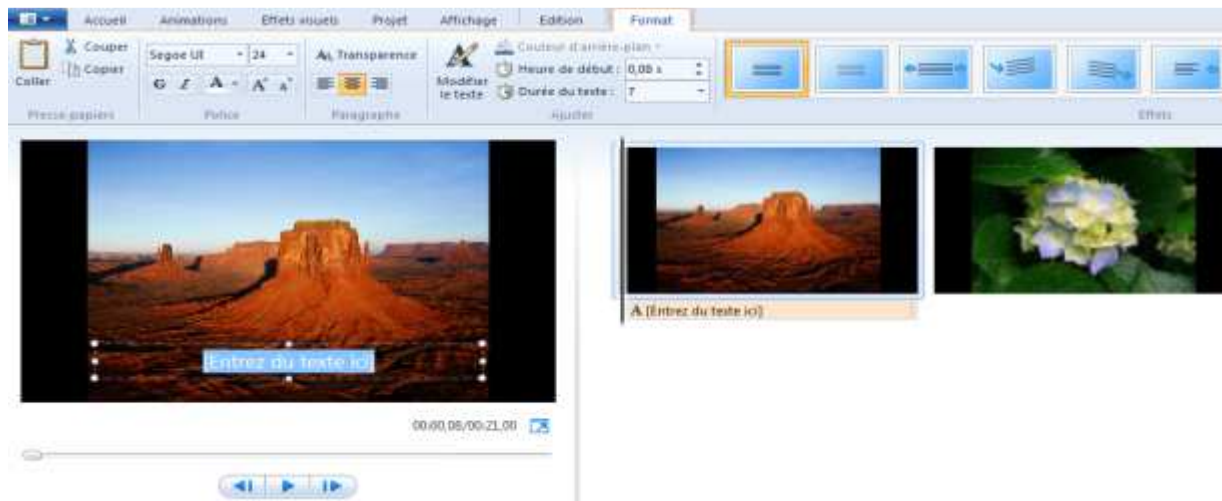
Accueil Animations Effets visuels Projet Affichage Edition Format

Coller Couper Copier Presse-papiers

Segoe UI 24 G I A A A Police

Transparence Paragraphe

Modifier le texte Couleur d'arrière-plan Heure de début : 0,00 s Durée du texte : 7 Ajuster

Effets

[Entrez du texte ici]

00:00,00/00:21,00

A [Entrez du texte ici]